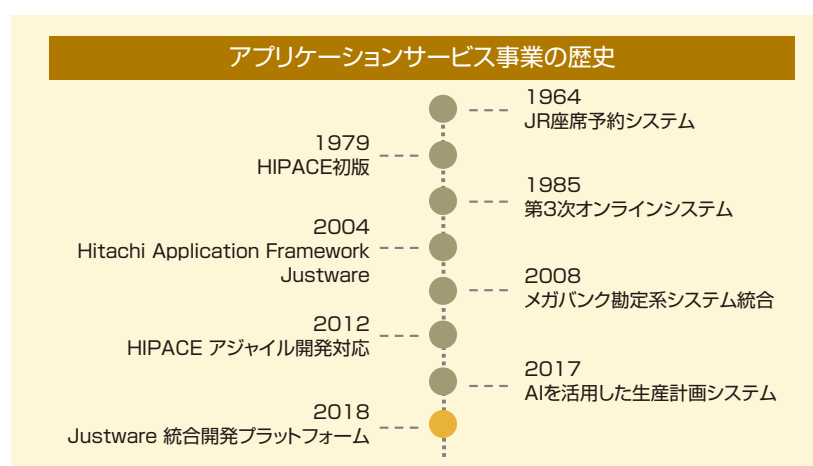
アプリケーションサービス事業の歴史

1964
JR座席予約システム

1979
HIPACE初版

1985
第3次オンラインシステム

2004
Hitachi Application Framework
Justware

2008
メガバンク勘定系システム統合

2012
HIPACE アジャイル開発対応

2017
AIを活用した生産計画システム

2018
Justware 統合開発プラットフォーム